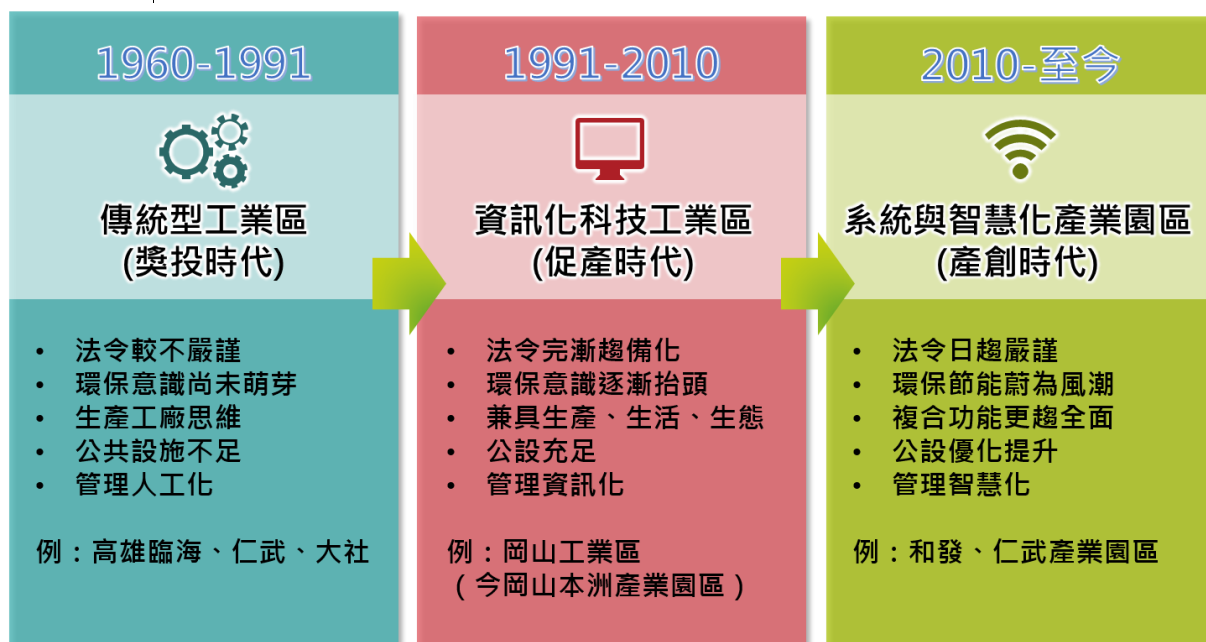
1960-1991

傳統型工業區
(獎投時代)

- 法令較不嚴謹
- 環保意識尚未萌芽
- 生產工廠思維
- 公共設施不足
- 管理人工化

例：高雄臨海、仁武、大社

1991-2010

資訊化科技工業區
(促產時代)

- 法令完漸趨備化
- 環保意識逐漸抬頭
- 兼具生產、生活、生態
- 公設充足
- 管理資訊化

例：岡山工業區
（今岡山本洲產業園區）

2010-至今

系統與智慧化產業園區
(產創時代)

- 法令日趨嚴謹
- 環保節能蔚為風潮
- 複合功能更趨全面
- 公設優化提升
- 管理智慧化

例：和發、仁武產業園區